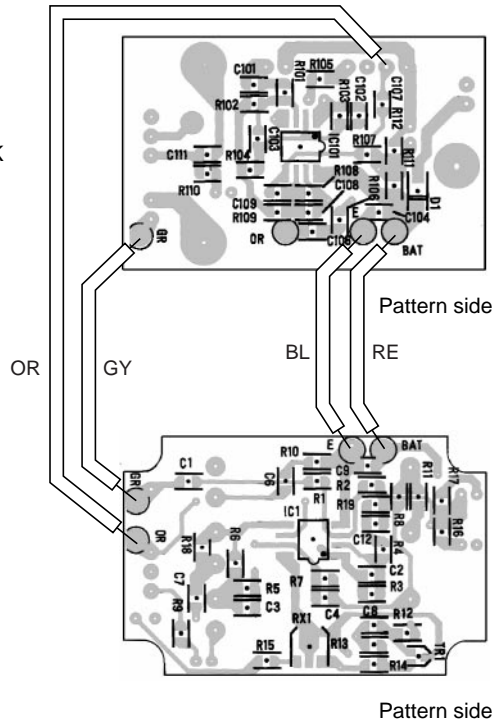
C101
R105
R101
C102
C102
R112
R102
R103
C103
IC101
R107
R111
C111
R104
R110
R108
C108
R106
D1
C109
R109
E
C104
GR
OR
C106
BAT
Pattern side
OR
GY
BL
RE
R10
E
BAT
C1
C9
R11
R17
GR
C6
R1
R2
R19
R8
R16
IC1
OR
R18
R6
C12
R4
C2
R3
C7
R9
R5
C3
R7
C4
C8
R12
RX1
R13
R15
TR1
R14
Pattern side